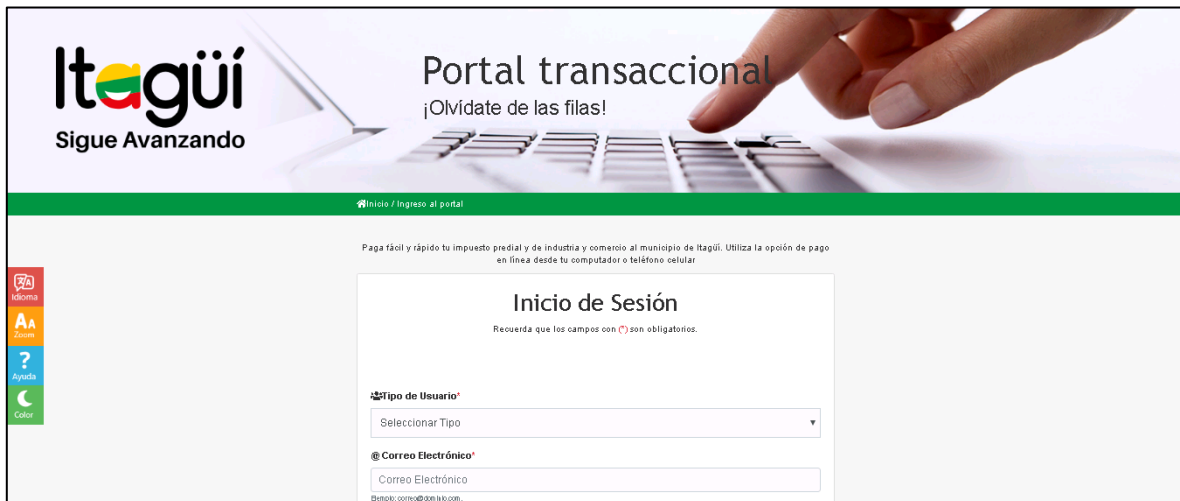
Itagüí
Sigue Avanzando

Portal transaccional
¡Olvidate de las filas!

Inicio / Ingreso al portal

Paga fácil y rápido tu impuesto predial y de industria y comercio al municipio de Itagüí. Utiliza la opción de pago en línea desde tu computador o teléfono celular

Idioma
Zoom
Ayuda
Color

Inicio de Sesión
Recuerda que los campos con (*) son obligatorios.

Tipo de Usuario*
Seleccionar Tipo

@ Correo Electrónico*
Correo Electrónico
Ejemplo: correo@dominio.com.